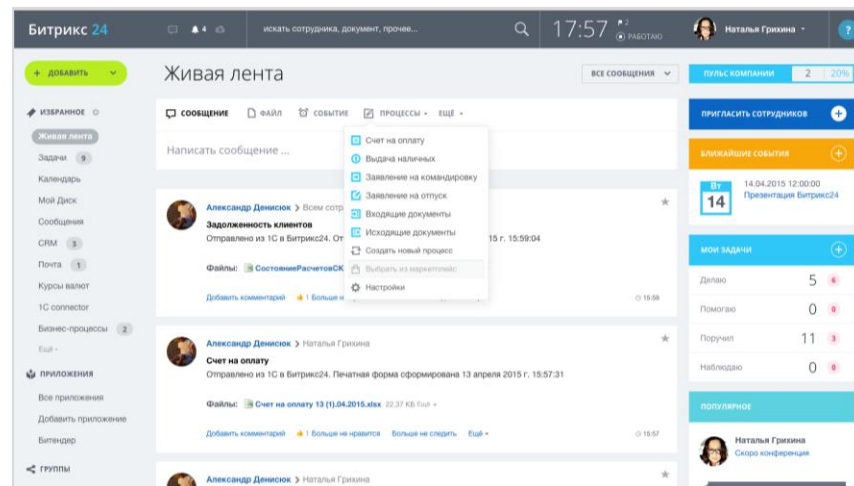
Битрикс 24
4
искать сотрудника, документ, прочее...
17:57
РАБОТАЮ
Наталья Грихина
?

+ ДОБАВИТЬ
ИЗБРАННОЕ
Живая лента
Задачи 9
Календарь
Мой Диск
Сообщения
CRM 3
Почта 1
Курсы валют
1C connector
Бизнес-процессы 2
Ещё
ПРИЛОЖЕНИЯ
Все приложения
Добавить приложение
Битендер
ГРУППЫ

Живая лента
ВСЕ СООБЩЕНИЯ

СООБЩЕНИЕ
ФАЙЛ
СОБЫТИЕ
ПРОЦЕССЫ
ЕЩЁ

Написать сообщение ...

Счет на оплату
Выдача наличных
Заявление на командировку
Заявление на отпуск
Входящие документы
Исходящие документы
Создать новый процесс
Выбрать из маркетплейс
Настройки

Александр Денисюк > Всем сотр
Задолженность клиентов
Отправлено из 1С в Битрикс24. От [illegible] 15 г. 15:59:04
Файлы: СостояниеРасчетовСК
Добавить комментарий 1 Больше н
15:59

Александр Денисюк > Наталья Грихина
Счет на оплату
Отправлено из 1С в Битрикс24. Печатная форма сформирована 13 апреля 2015 г. 15:57:31
Файлы: Счет на оплату 13 (1).04.2015.xlsx 22.37 КБ Ещё
Добавить комментарий 1 Больше не нравится Больше не следить Ещё
15:57

Александр Денисюк > Наталья Грихина

ПУЛЬС КОМПАНИИ 2 20%
ПРИГЛАСИТЬ СОТРУДНИКОВ
БЛИЖАЙШИЕ СОБЫТИЯ
Вт 14
14.04.2015 12:00:00
Презентация Битрикс24
МОИ ЗАДАЧИ
Делаю 5 6
Помогаю 0 0
Поручил 11 3
Наблюдаю 0 0
ПОПУЛЯРНОЕ
Наталья Грихина
Скоро конференция